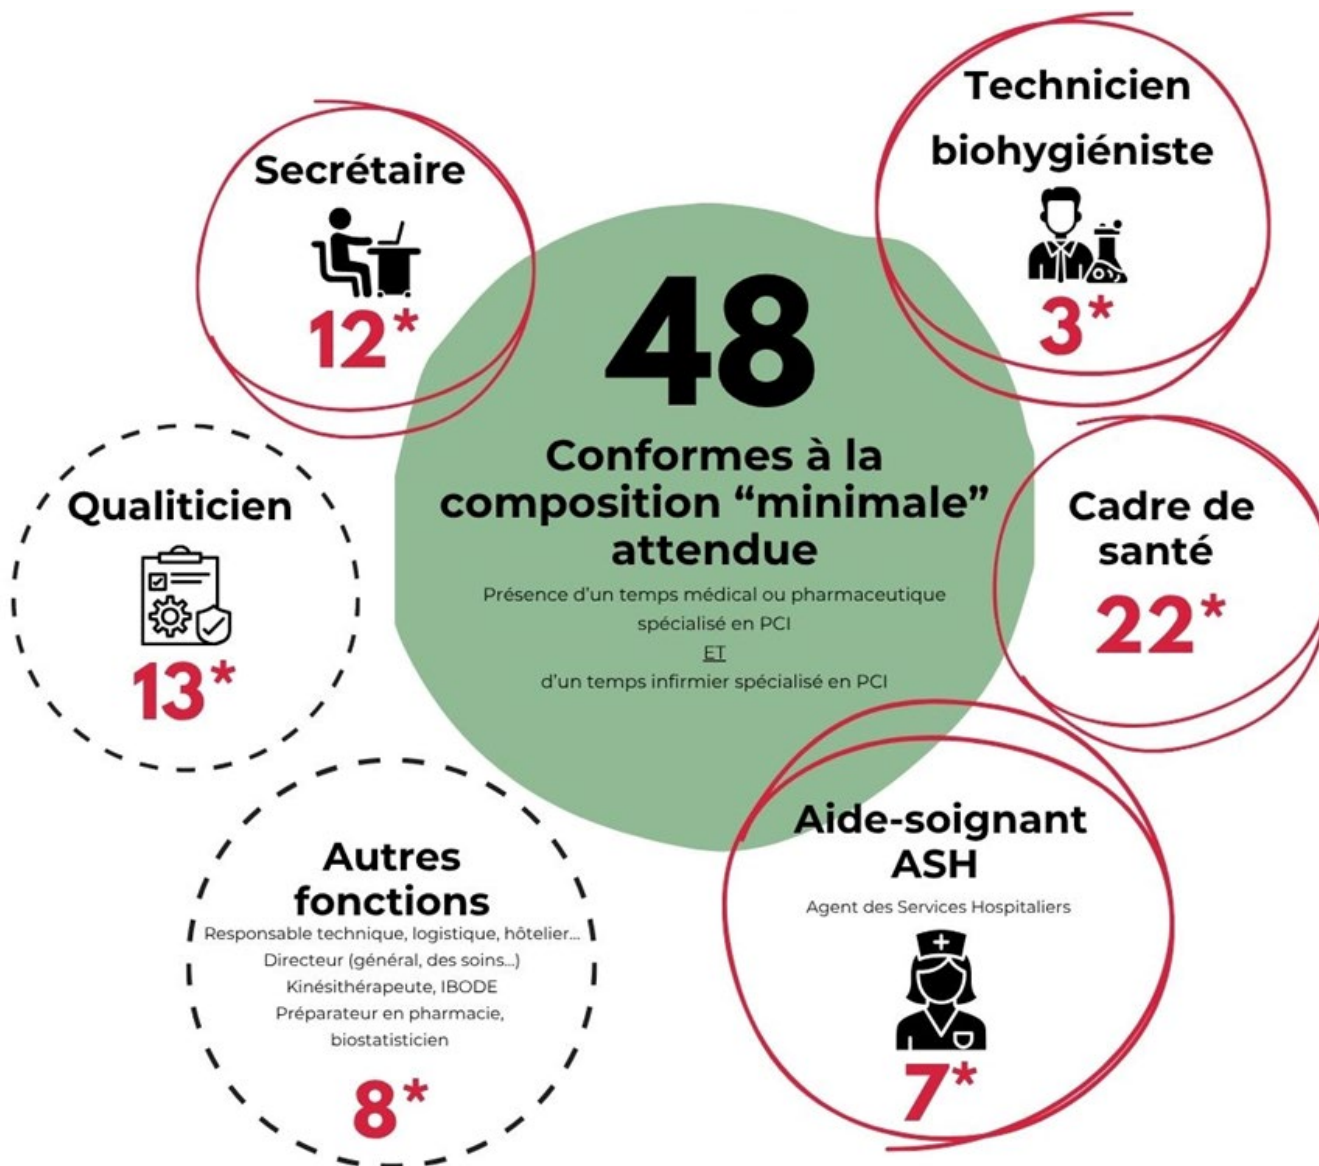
Secrétaire

12*

Technicien biohygiéniste

3*

48

Conformes à la composition “minimale” attendue

Présence d'un temps médical ou pharmaceutique spécialisé en PCI

ET

d'un temps infirmier spécialisé en PCI

Qualiticien

13*

Cadre de santé

22*

Autres fonctions

Responsable technique, logistique, hôtelier...
Directeur (général, des soins...)
Kinésithérapeute, IBODE
Préparateur en pharmacie, biostatisticien

8*

Aide-soignant ASH

Agent des Services Hospitaliers

7*